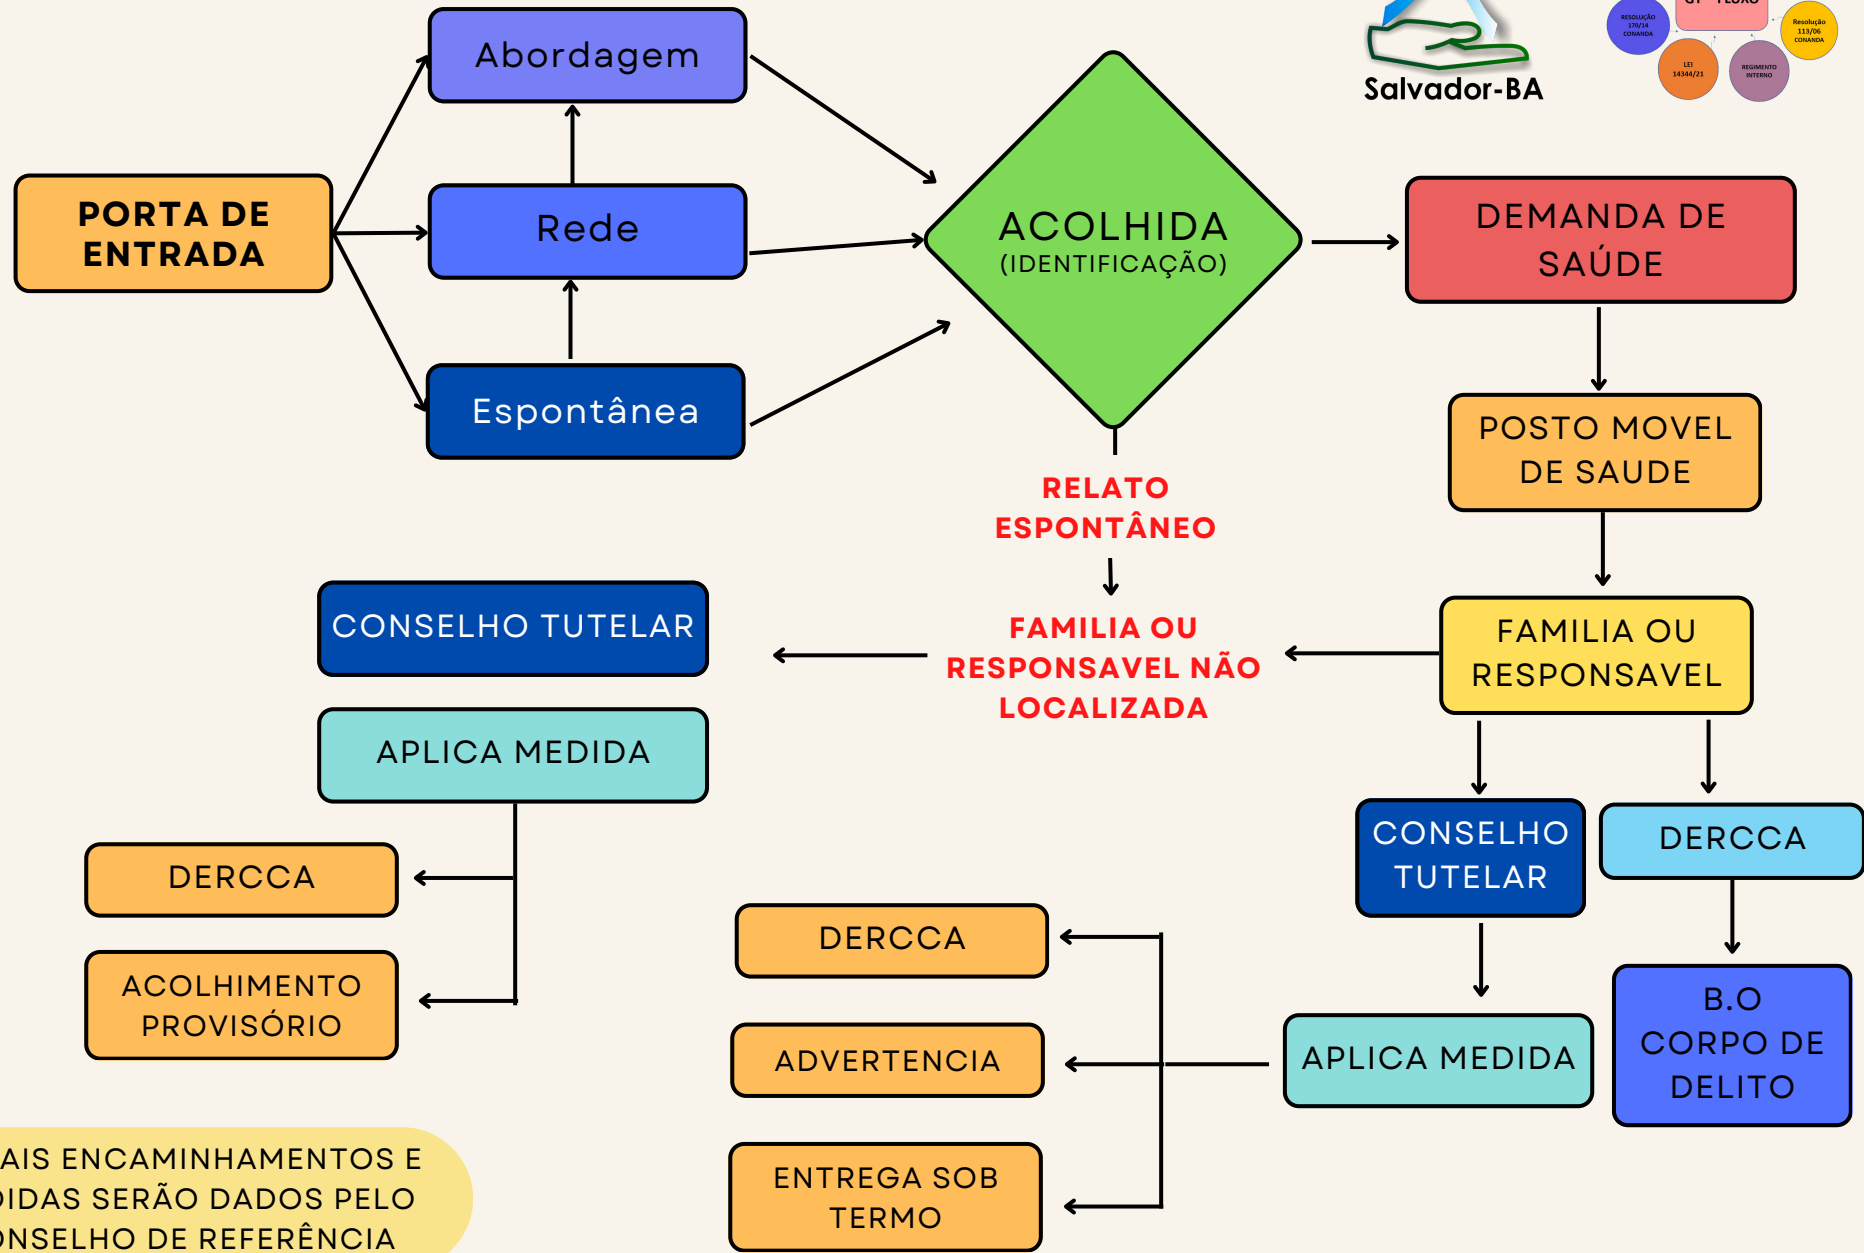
Salvador-BA

RESOLUÇÃO 170/14 CONANDA

Resolução 113/06 CONANDA

LEI 14344/21

REGIMENTO INTERNO

PORTA DE ENTRADA

Abordagem

Rede

Espontânea

ACOLHIDA
(IDENTIFICAÇÃO)

DEMANDA DE SAÚDE

POSTO MOVEL DE SAUDE

RELATO ESPONTÂNEO

FAMILIA OU RESPONSAVEL NÃO LOCALIZADA

FAMILIA OU RESPONSAVEL

CONSELHO TUTELAR

APLICA MEDIDA

DERCCA

ACOLHIMENTO PROVISÓRIO

CONSELHO TUTELAR

DERCCA

DERCCA

ADVERTENCIA

ENTREGA SOB TERMO

APLICA MEDIDA

B.O
CORPO DE DELITO

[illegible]AIS ENCAMINHAMENTOS E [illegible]IDAS SERÃO DADOS PELO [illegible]NSELHO DE REFERÊNCIA